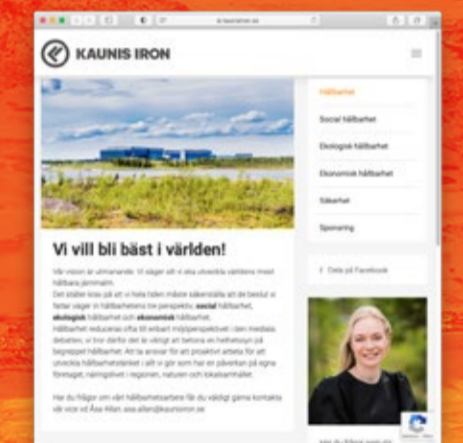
KAUNIS IRON

Vi vill bli bäst i världen!

Vår vision är utmanande. Vi säger att vi ska utveckla världens mest hållbara järnmalm.

Det ställer krav på att vi hela tiden måste säkerställa att de beslut vi fattar vägar in hållbarhetens tre perspektiv, social hållbarhet, ekologisk hållbarhet och ekonomisk hållbarhet.

Hållbarhet reduceras ofta till enbart miljöperspektivet i den mediala debatten, vi tror därför det är viktigt att betona en helhetssyn på begreppet hållbarhet. Att ta ansvar för att proaktivt arbeta för att utveckla hållbarhetsarbetet i allt vi gör som har en påverkan på egna företaget, näringslivet i regionen, naturen och lokalsamhället.

Har du frågor om vårt hållbarhetsarbete får du väldigt gärna kontakta vår vice vd Åsa Allan, asa.allan@kaunisiron.se

Hållbarhet

Social hållbarhet

Ekologisk hållbarhet

Ekonomisk hållbarhet

Säkerhet

Sponsring

Dela på Facebook